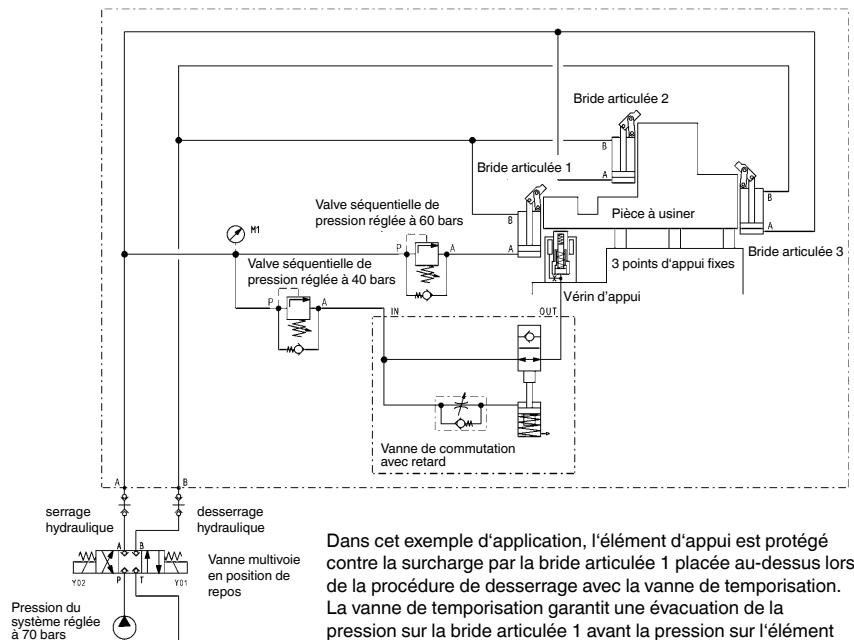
Bride articulée 2

Bride articulée 1

B

A

B

A

B

A

Valve séquentielle de pression réglée à 60 bars

Pièce à usiner

M1

P

A

A

Bride articulée 3

Valve séquentielle de pression réglée à 40 bars

3 points d'appui fixes

P

A

Vérin d'appui

IN

OUT

Vanne de commutation avec retard

A

B

serrage hydraulique

desserrage hydraulique

A

B

Vanne multivoie en position de repos

Y02

P

T

Y01

Pression du système réglée à 70 bars

Dans cet exemple d'application, l'élément d'appui est protégé contre la surcharge par la bride articulée 1 placée au-dessus lors de la procédure de desserrage avec la vanne de temporisation. La vanne de temporisation garantit une évacuation de la pression sur la bride articulée 1 avant la pression sur l'élément